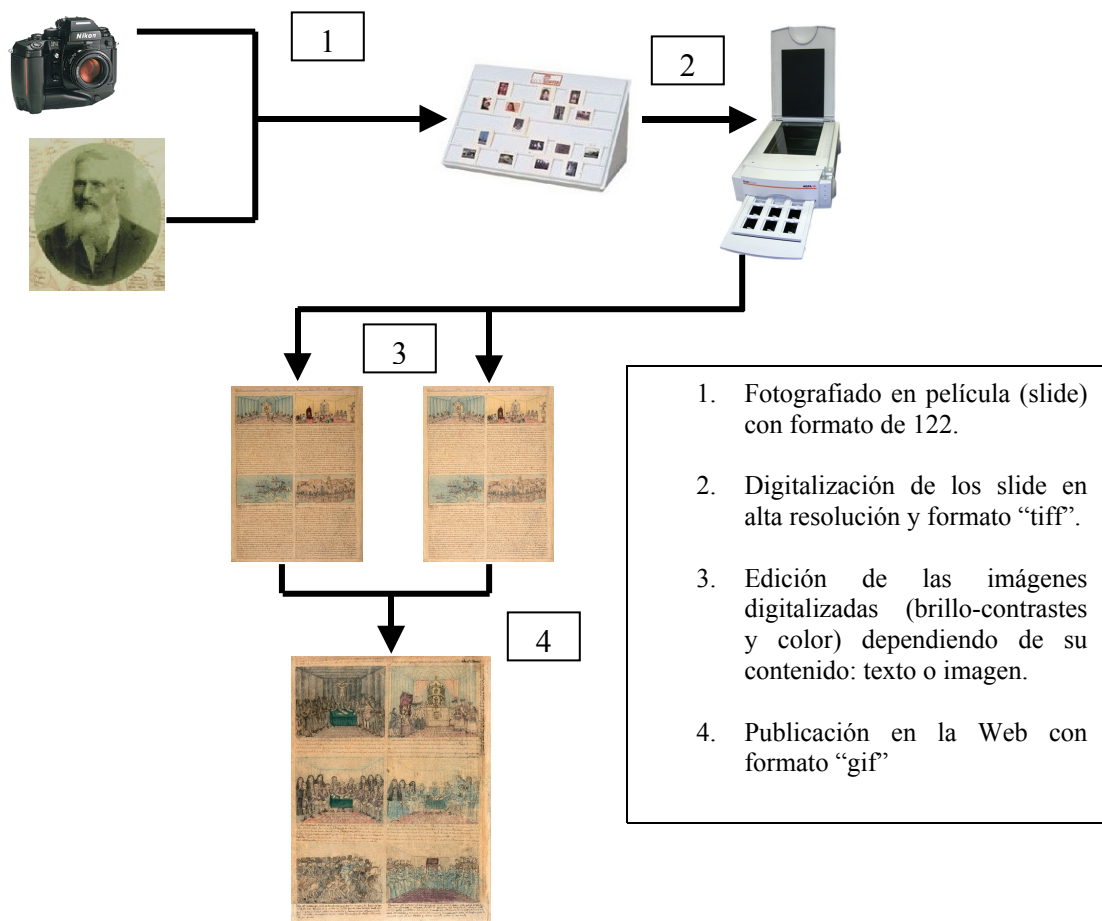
Nikon

1

2

3

4

1. Fotografiado en película (slide) con formato de 122.

2. Digitalización de los slide en alta resolución y formato "tiff".

3. Edición de las imágenes digitalizadas (brillo-contrastes y color) dependiendo de su contenido: texto o imagen.

4. Publicación en la Web con formato "gif"